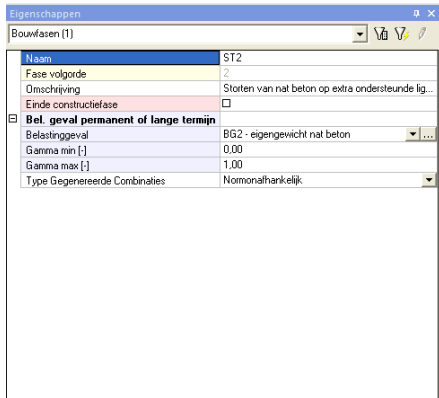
Eigenschappen

Bouwfasen (1)

| | |
|---|---|
| Naam | ST2 |
| Fase volgorde | 2 |
| Omschrijving | Storten van nat beton op extra ondersteunde lig... |
| Einde constructiefase | ☐ |
| **Bel. geval permanent of lange termijn** | |
| Belastinggeval | BG2 - eigengewicht nat beton |
| Gamma min [-] | 0,00 |
| Gamma max [-] | 1,00 |
| Type Gegenereerde Combinaties | Normonafhankelijk |